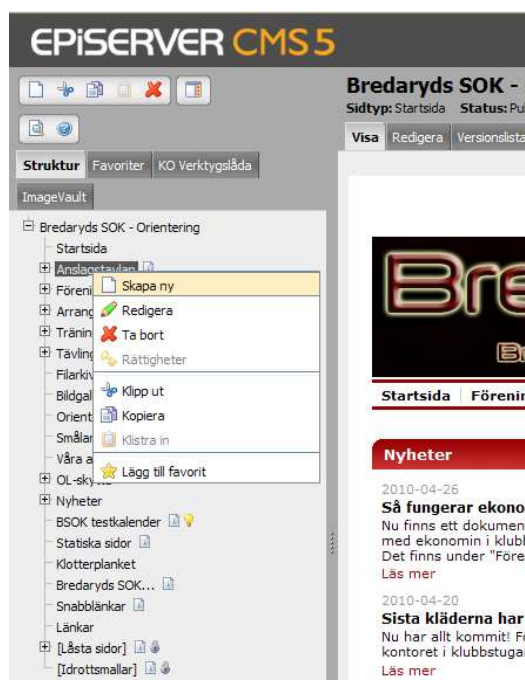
EPiSERVER CMS 5

Struktur | Favoriter | KO Verktygslåda
ImageVault

Bredaryds SOK - Orientering
Startsida
Anslagstavlan
Föreni
Arrang
Tränin
Tävling
Filarkiv
Bildgal
Orient
Smålar
Våra a
OL-sky
Nyheter
BSOK testkalender
Statiska sidor
Klotterplanket
Bredaryds SOK...
Snabblänkar
Länkar
[Låsta sidor]
[Idrottsmallar]

Skapa ny
Redigera
Ta bort
Rättigheter
Klipp ut
Kopiera
Klistra in
Lägg till favorit

Bredaryds SOK -
Sidtyp: Startsida Status: Pu
Visa | Redigera | Versionslista

Bre
Br

Startsida | Föreni

Nyheter

2010-04-26
Så fungerar ekono
Nu finns ett dokumen med ekonomin i klubb Det finns under "Före
Läs mer

2010-04-20
Sista kläderna har
Nu har allt kommit! F kontoret i klubbstuga
Läs mer